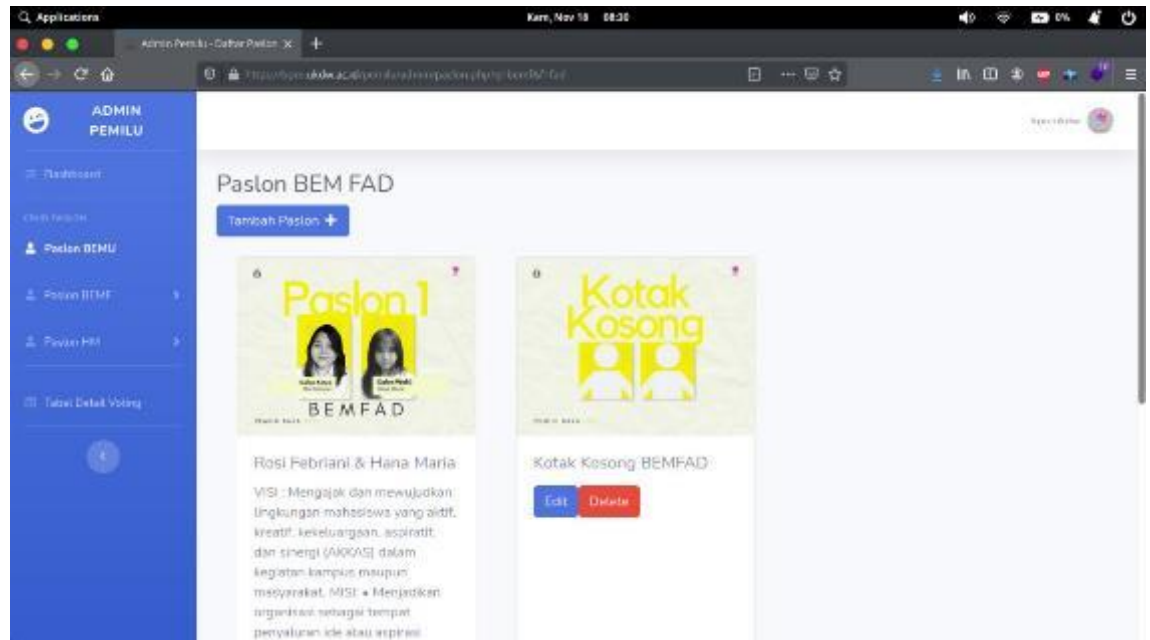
Applications

Kam, Nov 18 08:30

0%

Admin Pemilu - Daftar Paslon

ukdw.ac.id

ADMIN PEMILU

Dashboard

Paslon BEMU

Paslon BEMF

Paslon HM

Tabel Detail Voting

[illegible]

Paslon BEM FAD

Tambah Paslon +

Paslon 1

BEMFAD

Rosi Febriani & Hana Maria

VISI : Mengajak dan mewujudkan lingkungan mahasiswa yang aktif, kreatif, kekeluargaan, aspiratif dan sinergi (AKKAS) dalam kegiatan kampus maupun masyarakat. MISI : • Menjadikan organisasi sebagai tempat penyaluran ide atau aspirasi

Kotak Kosong

Kotak Kosong BEMFAD

Edit

Delete